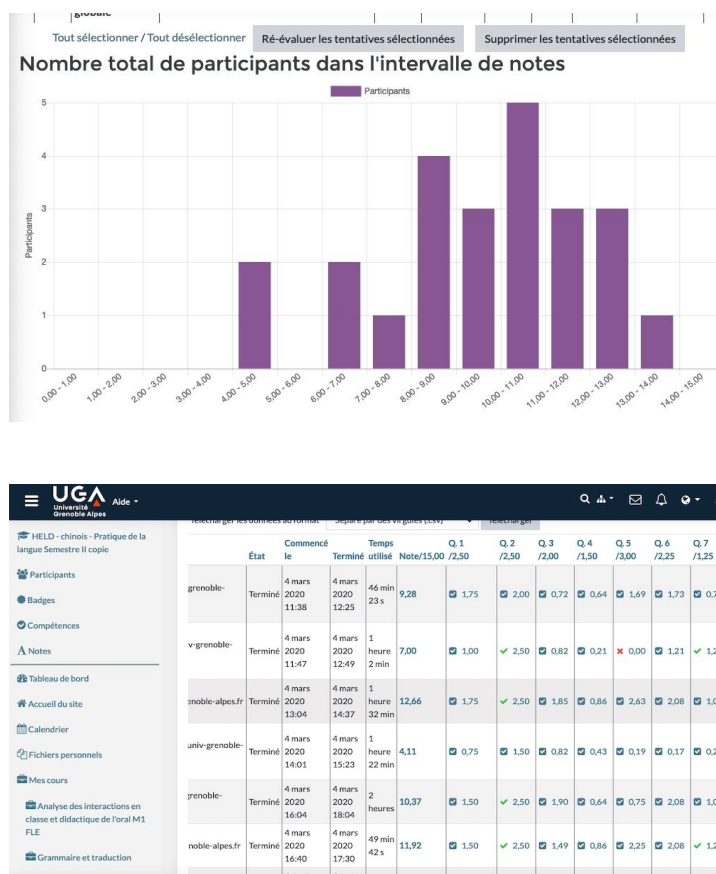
globale

Tout sélectionner / Tout désélectionner

Ré-évaluer les tentatives sélectionnées

Supprimer les tentatives sélectionnées

Nombre total de participants dans l'intervalle de notes

Participants

5
4
3
2
1
0

Participants

0,00 - 1,00
1,00 - 2,00
2,00 - 3,00
3,00 - 4,00
4,00 - 5,00
5,00 - 6,00
6,00 - 7,00
7,00 - 8,00
8,00 - 9,00
9,00 - 10,00
10,00 - 11,00
11,00 - 12,00
12,00 - 13,00
13,00 - 14,00
14,00 - 15,00

UGA Université Grenoble Alpes

Aide

HELD - chinois - Pratique de la langue Semestre II copie

Participants

Badges

Compétences

Notes

Tableau de bord

Accueil du site

Calendrier

Fichiers personnels

Mes cours

Analyse des interactions en classe et didactique de l'oral M1 FLE

Grammaire et traduction

Télécharger les données au format Séparé par des virgules (.csv) Télécharger

| | État | Commencé le | Terminé | Temps utilisé | Note/15,00 | Q. 1 /2,50 | Q. 2 /2,50 | Q. 3 /2,00 | Q. 4 /1,50 | Q. 5 /3,00 | Q. 6 /2,25 | Q. 7 /1,25 |
|---|---|---|---|---|---|---|---|---|---|---|---|---|
| grenoble- | Terminé | 4 mars 2020 11:38 | 4 mars 2020 12:25 | 46 min 23 s | 9,28 | 1,75 | 2,00 | 0,72 | 0,64 | 1,69 | 1,73 | 0,7 |
| v-grenoble- | Terminé | 4 mars 2020 11:47 | 4 mars 2020 12:49 | 1 heure 2 min | 7,00 | 1,00 | 2,50 | 0,82 | 0,21 | 0,00 | 1,21 | 1,2 |
| enoble-alpes.fr | Terminé | 4 mars 2020 13:04 | 4 mars 2020 14:37 | 1 heure 32 min | 12,66 | 1,75 | 2,50 | 1,85 | 0,86 | 2,63 | 2,08 | 1,0 |
| univ-grenoble- | Terminé | 4 mars 2020 14:01 | 4 mars 2020 15:23 | 1 heure 22 min | 4,11 | 0,75 | 1,50 | 0,82 | 0,43 | 0,19 | 0,17 | 0,2 |
| grenoble- | Terminé | 4 mars 2020 16:04 | 4 mars 2020 18:04 | 2 heures | 10,37 | 1,50 | 2,50 | 1,90 | 0,64 | 0,75 | 2,08 | 1,0 |
| noble-alpes.fr | Terminé | 4 mars 2020 16:40 | 4 mars 2020 17:30 | 49 min 42 s | 11,92 | 1,50 | 2,50 | 1,49 | 0,86 | 2,25 | 2,08 | 1,2 |